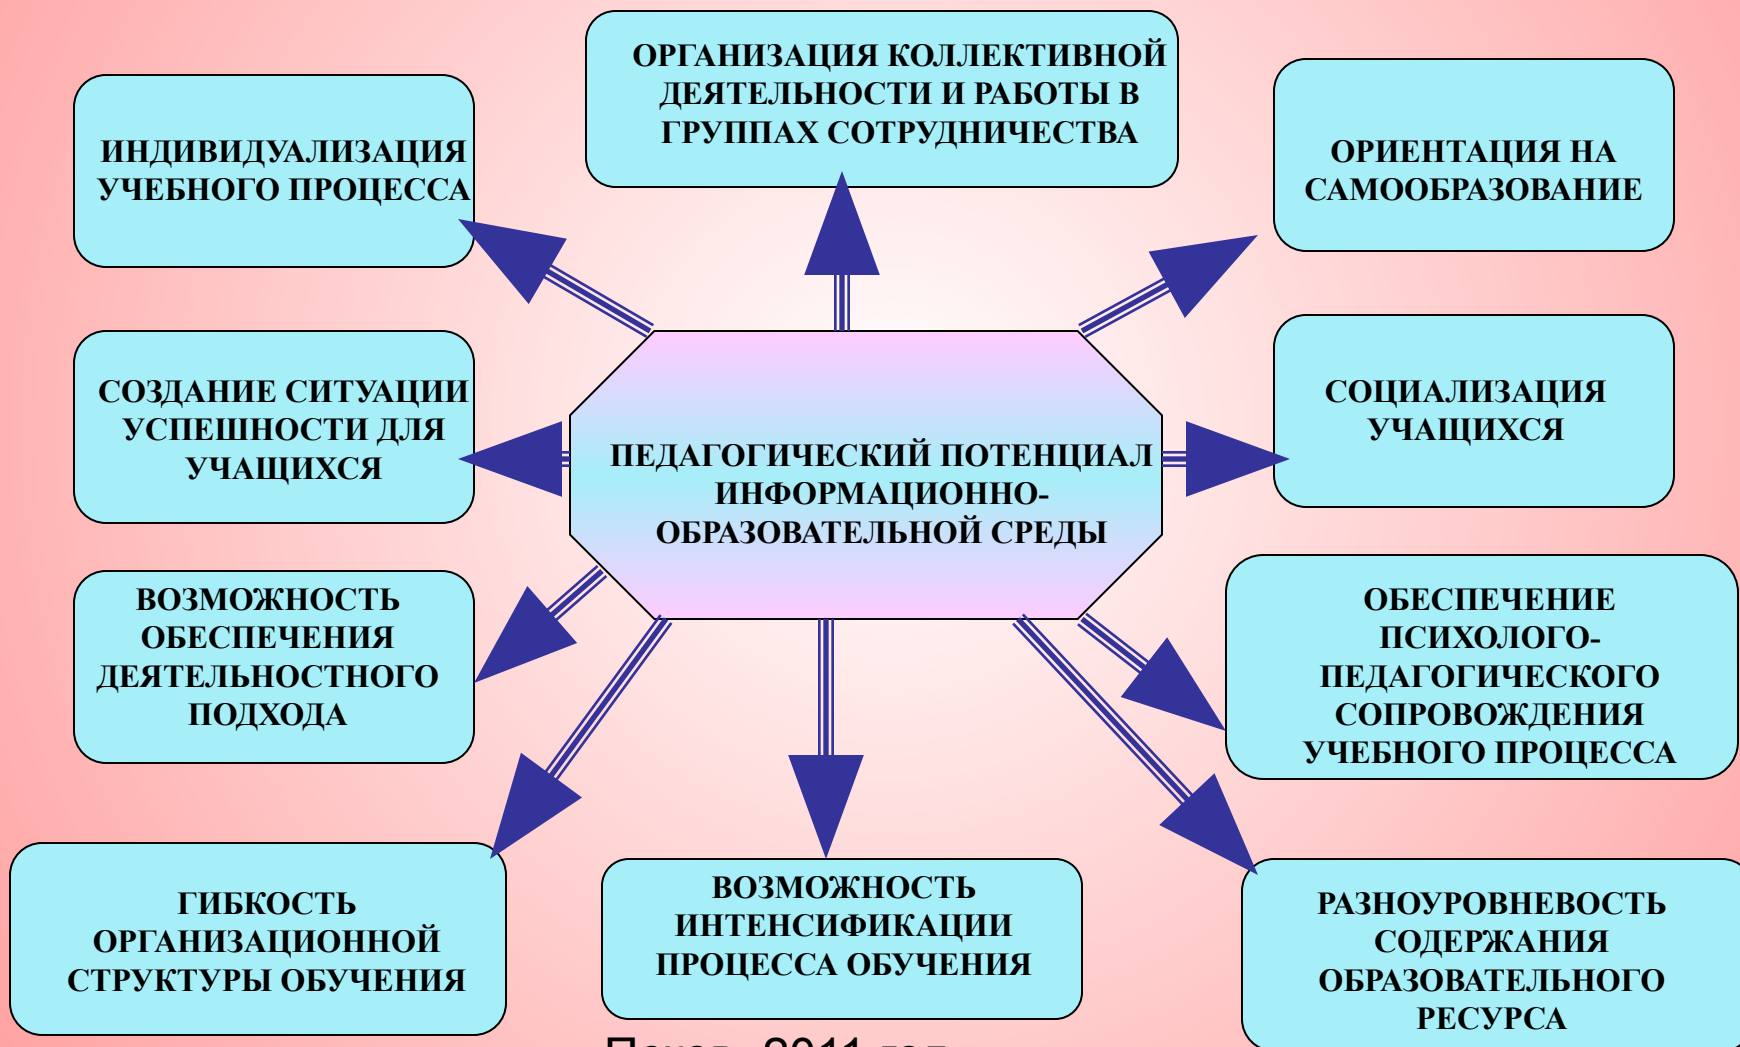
ПЕДАГОГИЧЕСКИЙ ПОТЕНЦИАЛ ИНФОРМАЦИОННО-ОБРАЗОВАТЕЛЬНОЙ СРЕДЫ

ИНДИВИДУАЛИЗАЦИЯ УЧЕБНОГО ПРОЦЕССА

ОРГАНИЗАЦИЯ КОЛЛЕКТИВНОЙ ДЕЯТЕЛЬНОСТИ И РАБОТЫ В ГРУППАХ СОТРУДНИЧЕСТВА

ОРИЕНТАЦИЯ НА САМООБРАЗОВАНИЕ

СОЗДАНИЕ СИТУАЦИИ УСПЕШНОСТИ ДЛЯ УЧАЩИХСЯ

СОЦИАЛИЗАЦИЯ УЧАЩИХСЯ

ВОЗМОЖНОСТЬ ОБЕСПЕЧЕНИЯ ДЕЯТЕЛЬНОСТНОГО ПОДХОДА

ОБЕСПЕЧЕНИЕ ПСИХОЛОГО-ПЕДАГОГИЧЕСКОГО СОПРОВОЖДЕНИЯ УЧЕБНОГО ПРОЦЕССА

ГИБКОСТЬ ОРГАНИЗАЦИОННОЙ СТРУКТУРЫ ОБУЧЕНИЯ

ВОЗМОЖНОСТЬ ИНТЕНСИФИКАЦИИ ПРОЦЕССА ОБУЧЕНИЯ

РАЗНОУРОВНЕВОСТЬ СОДЕРЖАНИЯ ОБРАЗОВАТЕЛЬНОГО РЕСУРСА

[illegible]